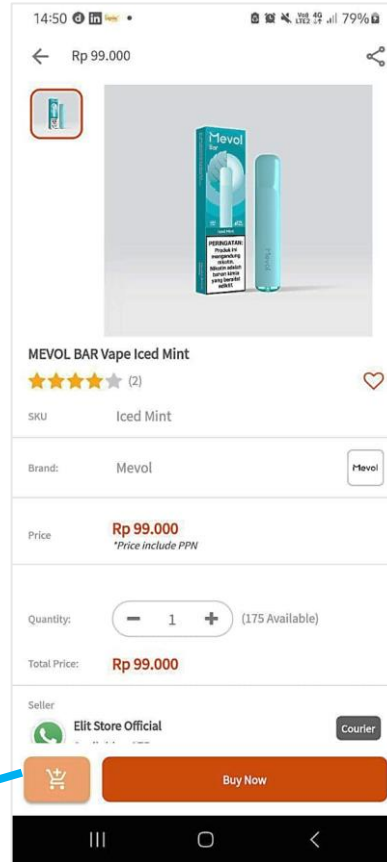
14:50 79%

Rp 99.000

Mevol Bar

PERINGATAN: Produk ini mengandung nikotin. Nikotin adalah bahan kimia yang bersifat adiktif.

Iced Mint

Mevol

MEVOL BAR Vape Iced Mint

(2)

SKU Iced Mint

Brand: Mevol

Mevol

Price Rp 99.000
*Price include PPN

Quantity: − 1 + (175 Available)

Total Price: Rp 99.000

Seller

Elit Store Official

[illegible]

Courier

Buy Now